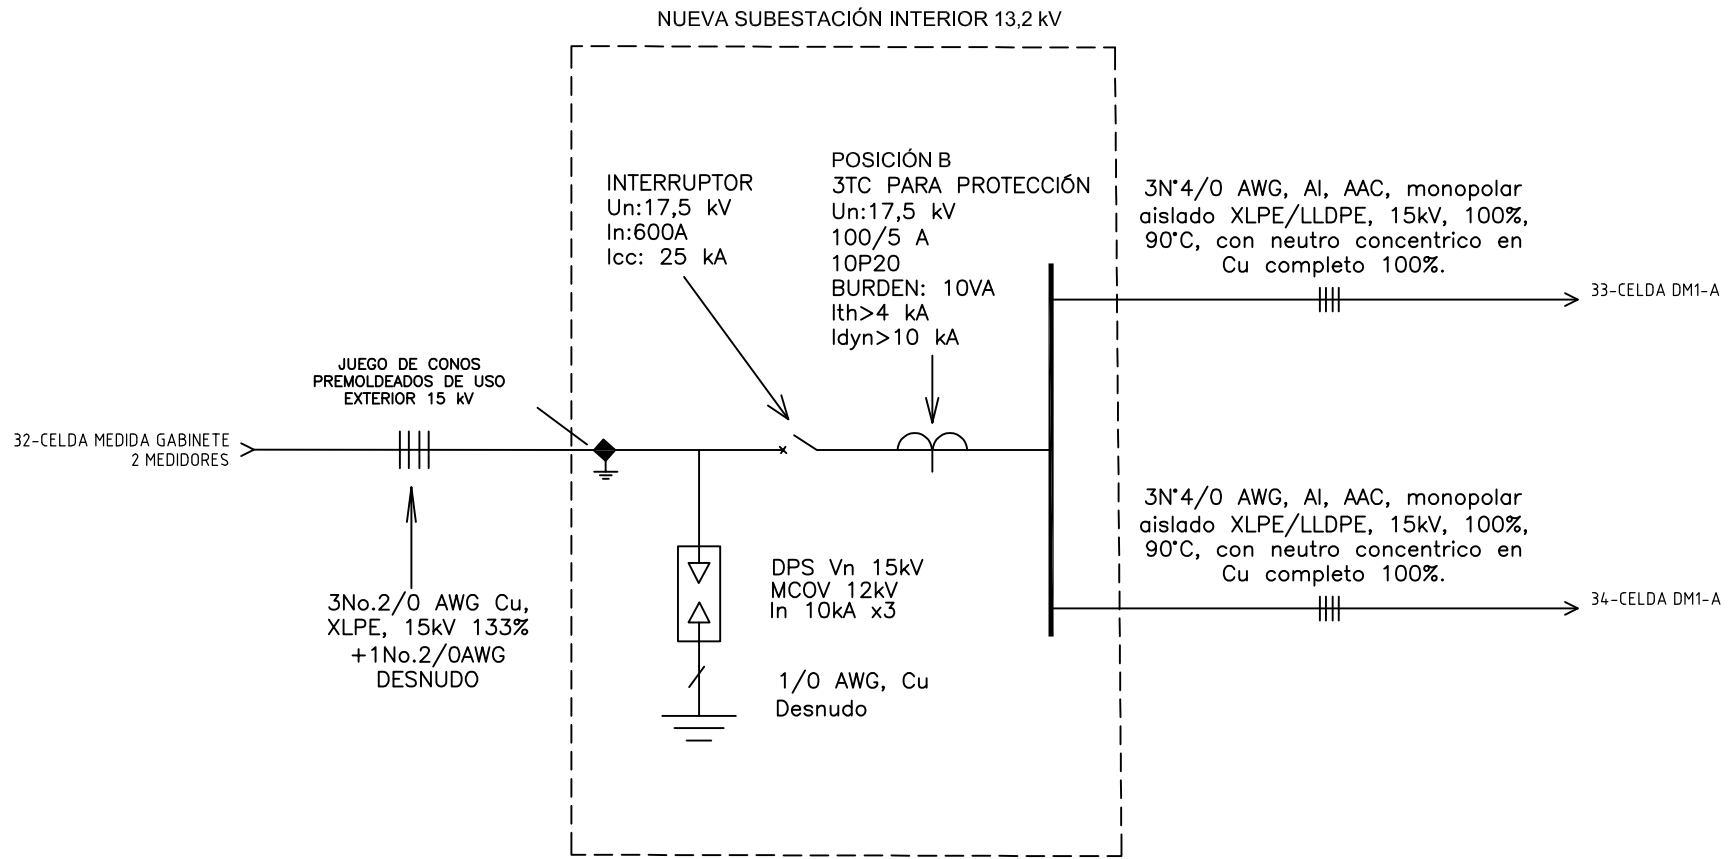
NUEVA SUBESTACIÓN INTERIOR 13,2 kV

INTERRUPTOR
Un:17,5 kV
In:600A
Icc: 25 kA

POSICIÓN B
3TC PARA PROTECCIÓN
Un:17,5 kV
100/5 A
10P20
BURDEN: 10VA
Ith>4 kA
Idyn>10 kA

3N°4/0 AWG, Al, AAC, monopolar aislado XLPE/LLDPE, 15kV, 100%, 90°C, con neutro concentrico en Cu completo 100%.

33-CELDA DM1-A

JUEGO DE CONOS PREMOLDEADOS DE USO EXTERIOR 15 kV

32-CELDA MEDIDA GABINETE 2 MEDIDORES

3N°4/0 AWG, Al, AAC, monopolar aislado XLPE/LLDPE, 15kV, 100%, 90°C, con neutro concentrico en Cu completo 100%.

DPS Vn 15kV
MCOV 12kV
In 10kA x3

34-CELDA DM1-A

3No.2/0 AWG Cu, XLPE, 15kV 133% +1No.2/0AWG DESNUDO

1/0 AWG, Cu
Desnudo